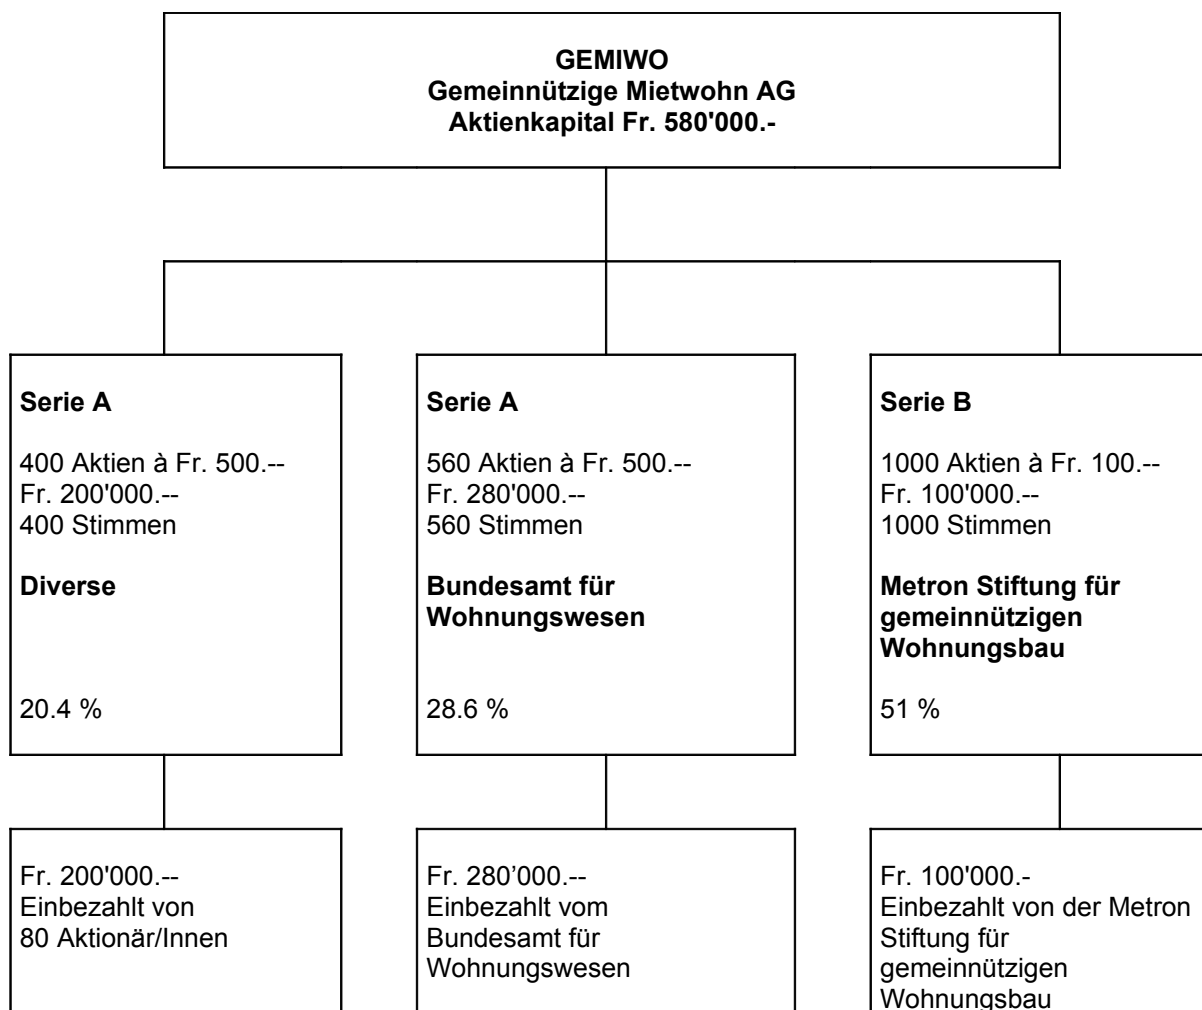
GEMIWO
Gemeinnützige Mietwohn AG
Aktienkapital Fr. 580'000.-

Serie A

400 Aktien à Fr. 500.--
Fr. 200'000.--
400 Stimmen

Diverse

20.4 %

Serie A

560 Aktien à Fr. 500.--
Fr. 280'000.--
560 Stimmen

Bundesamt für Wohnungswesen

28.6 %

Serie B

1000 Aktien à Fr. 100.--
Fr. 100'000.--
1000 Stimmen

Metron Stiftung für gemeinnützigen Wohnungsbau

51 %

Fr. 200'000.--
Einbezahlt von
80 Aktionär/Innen

Fr. 280’000.--
Einbezahlt vom
Bundesamt für
Wohnungswesen

Fr. 100'000.-
Einbezahlt von der Metron
Stiftung für
gemeinnützigen
Wohnungsbau